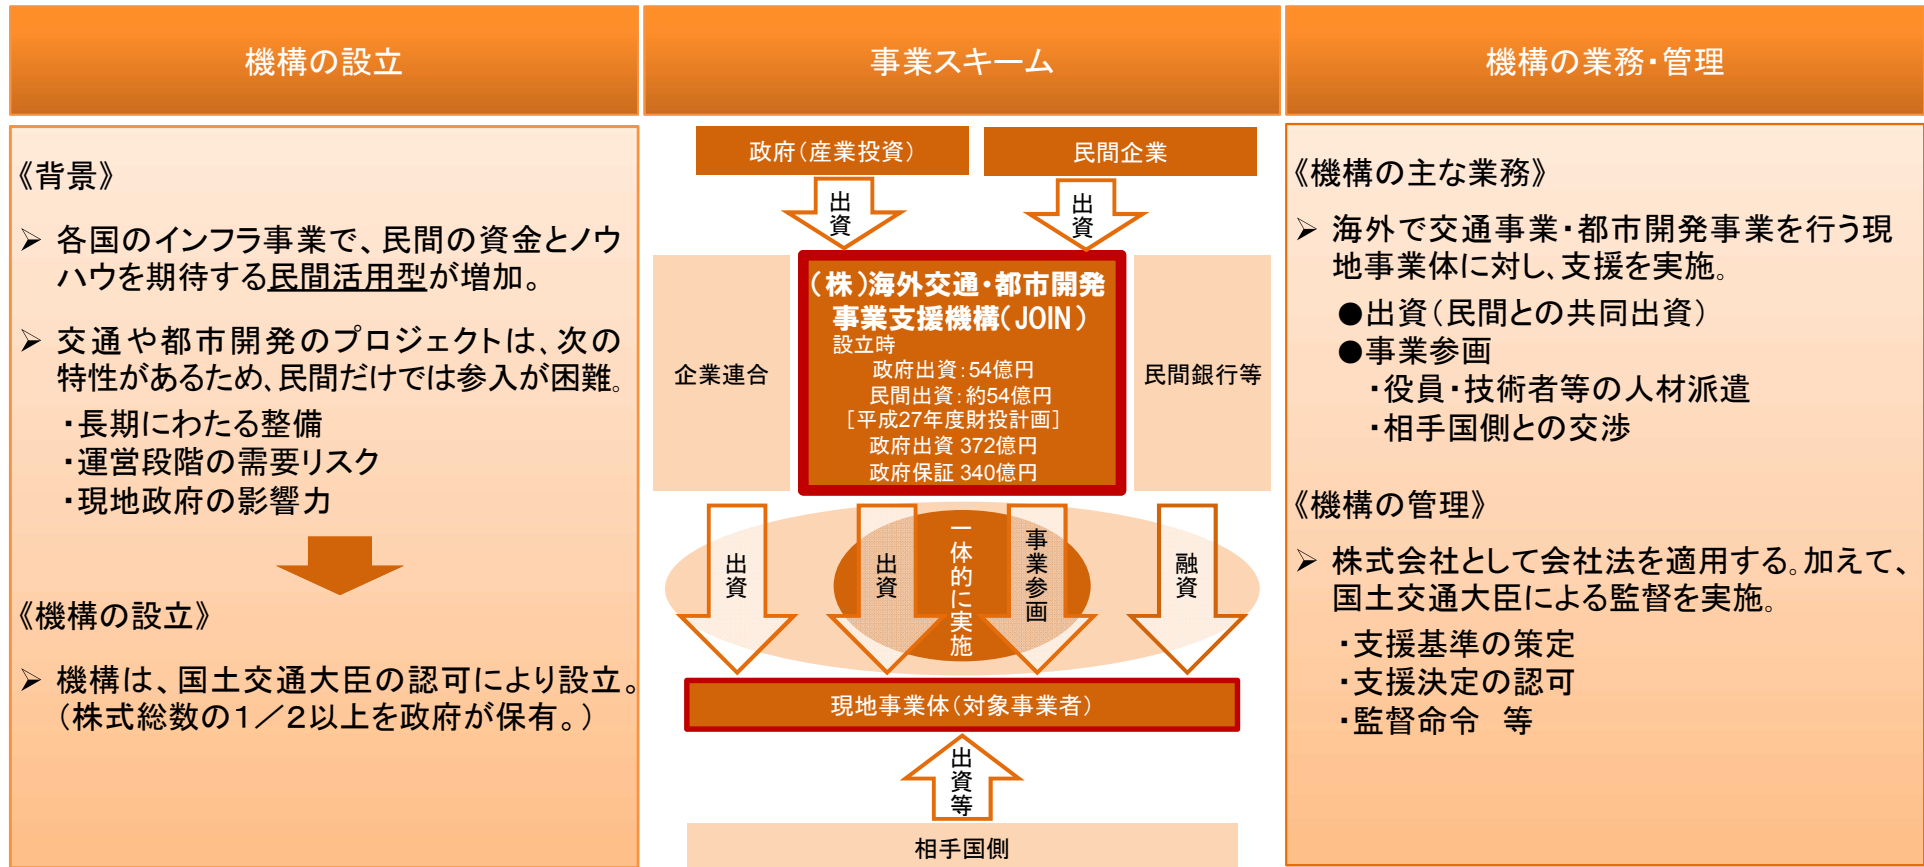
機構の設立

《背景》

➢ 各国のインフラ事業で、民間の資金とノウハウを期待する民間活用型が増加。

➢ 交通や都市開発のプロジェクトは、次の特性があるため、民間だけでは参入が困難。
・長期にわたる整備
・運営段階の需要リスク
・現地政府の影響力

《機構の設立》

➢ 機構は、国土交通大臣の認可により設立。（株式総数の1／2以上を政府が保有。）

事業スキーム

政府（産業投資）

民間企業

出資

出資

企業連合

（株）海外交通・都市開発事業支援機構（JOIN）
設立時
政府出資：54億円
民間出資：約54億円
［平成27年度財投計画］
政府出資 372億円
政府保証 340億円

民間銀行等

出資

出資

一体的に実施

事業参画

融資

現地事業体（対象事業者）

出資等

相手国側

機構の業務・管理

《機構の主な業務》

➢ 海外で交通事業・都市開発事業を行う現地事業体に対し、支援を実施。
●出資（民間との共同出資）
●事業参画
・役員・技術者等の人材派遣
・相手国側との交渉

《機構の管理》

➢ 株式会社として会社法を適用する。加えて、国土交通大臣による監督を実施。
・支援基準の策定
・支援決定の認可
・監督命令 等